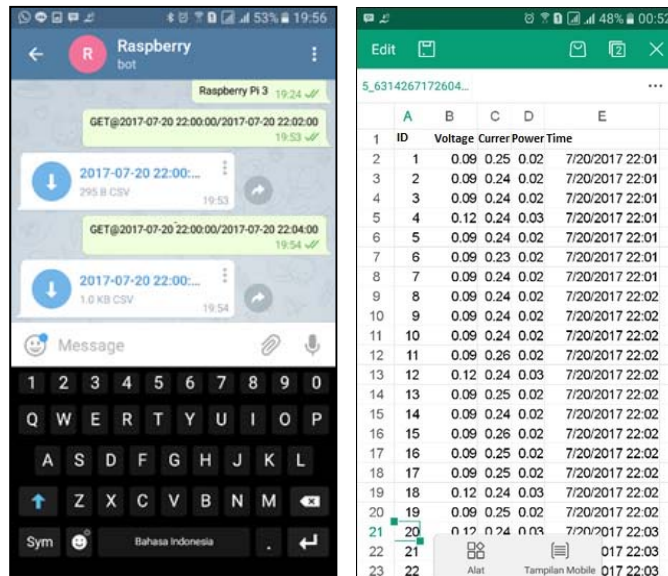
53% 19:56

Raspberry
bot

Raspberry Pi 3 19:24

GET@2017-07-20 22:00:00/2017-07-20 22:02:00 19:53

2017-07-20 22:00:...
295 B CSV 19:53

GET@2017-07-20 22:00:00/2017-07-20 22:04:00 19:54

2017-07-20 22:00:...
1.0 KB CSV 19:54

Message

1 2 3 4 5 6 7 8 9 0
Q W E R T Y U I O P
A S D F G H J K L
Z X C V B N M
Sym Bahasa Indonesia .

48% 00:52

Edit

5_6314267172604...

| | A | B | C | D | E |
|---|---|---|---|---|---|
| 1 | ID | Voltage | Curren | Power | Time |
| 2 | 1 | 0.09 | 0.25 | 0.02 | 7/20/2017 22:01 |
| 3 | 2 | 0.09 | 0.24 | 0.02 | 7/20/2017 22:01 |
| 4 | 3 | 0.09 | 0.24 | 0.02 | 7/20/2017 22:01 |
| 5 | 4 | 0.12 | 0.24 | 0.03 | 7/20/2017 22:01 |
| 6 | 5 | 0.09 | 0.24 | 0.02 | 7/20/2017 22:01 |
| 7 | 6 | 0.09 | 0.23 | 0.02 | 7/20/2017 22:01 |
| 8 | 7 | 0.09 | 0.24 | 0.02 | 7/20/2017 22:01 |
| 9 | 8 | 0.09 | 0.24 | 0.02 | 7/20/2017 22:02 |
| 10 | 9 | 0.09 | 0.24 | 0.02 | 7/20/2017 22:02 |
| 11 | 10 | 0.09 | 0.24 | 0.02 | 7/20/2017 22:02 |
| 12 | 11 | 0.09 | 0.26 | 0.02 | 7/20/2017 22:02 |
| 13 | 12 | 0.12 | 0.24 | 0.03 | 7/20/2017 22:02 |
| 14 | 13 | 0.09 | 0.25 | 0.02 | 7/20/2017 22:02 |
| 15 | 14 | 0.09 | 0.24 | 0.02 | 7/20/2017 22:02 |
| 16 | 15 | 0.09 | 0.26 | 0.02 | 7/20/2017 22:02 |
| 17 | 16 | 0.09 | 0.25 | 0.02 | 7/20/2017 22:02 |
| 18 | 17 | 0.09 | 0.25 | 0.02 | 7/20/2017 22:02 |
| 19 | 18 | 0.12 | 0.24 | 0.03 | 7/20/2017 22:02 |
| 20 | 19 | 0.09 | 0.25 | 0.02 | 7/20/2017 22:02 |
| 21 | 20 | 0.12 | 0.24 | 0.03 | 7/20/2017 22:03 |
| 22 | 21 | | | | 017 22:03 |
| 23 | 22 | | | | 017 22:03 |

Alat Tampilan Mobile